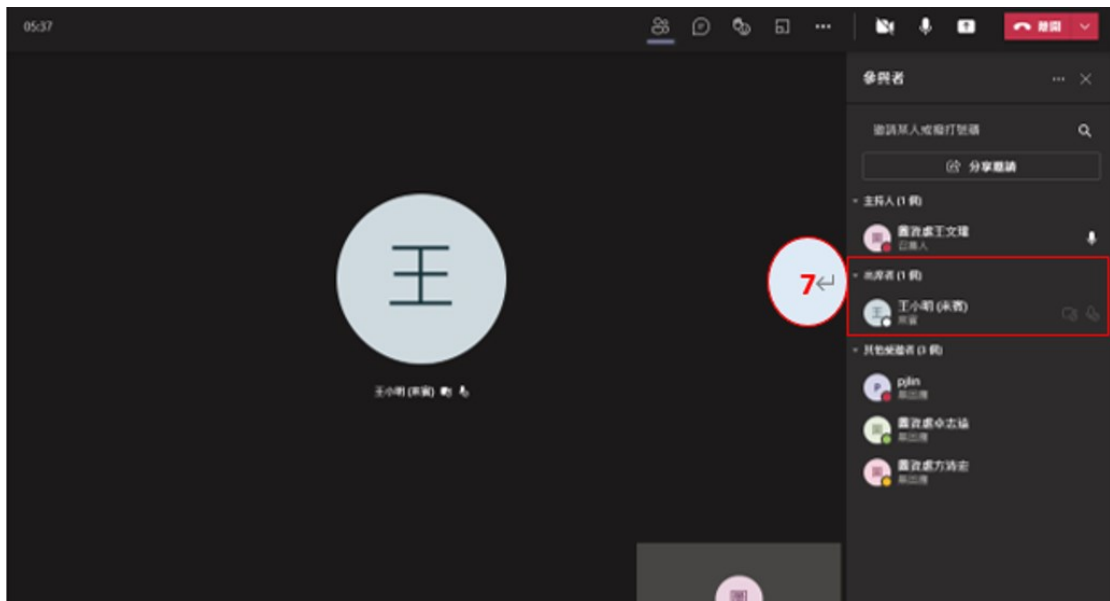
05:37

離開

參與者

邀請某人或撥打號碼

分享邀請

主持人 (1 個)

圖資處王文瑾
召集人

7

出席者 (1 個)

王小明 (來賓)
來賓

其他受邀者 (3 個)

pjlin
無出席

圖資處余志遠
無出席

圖資處方詩宏
無出席

王

王小明 (來賓)

圖